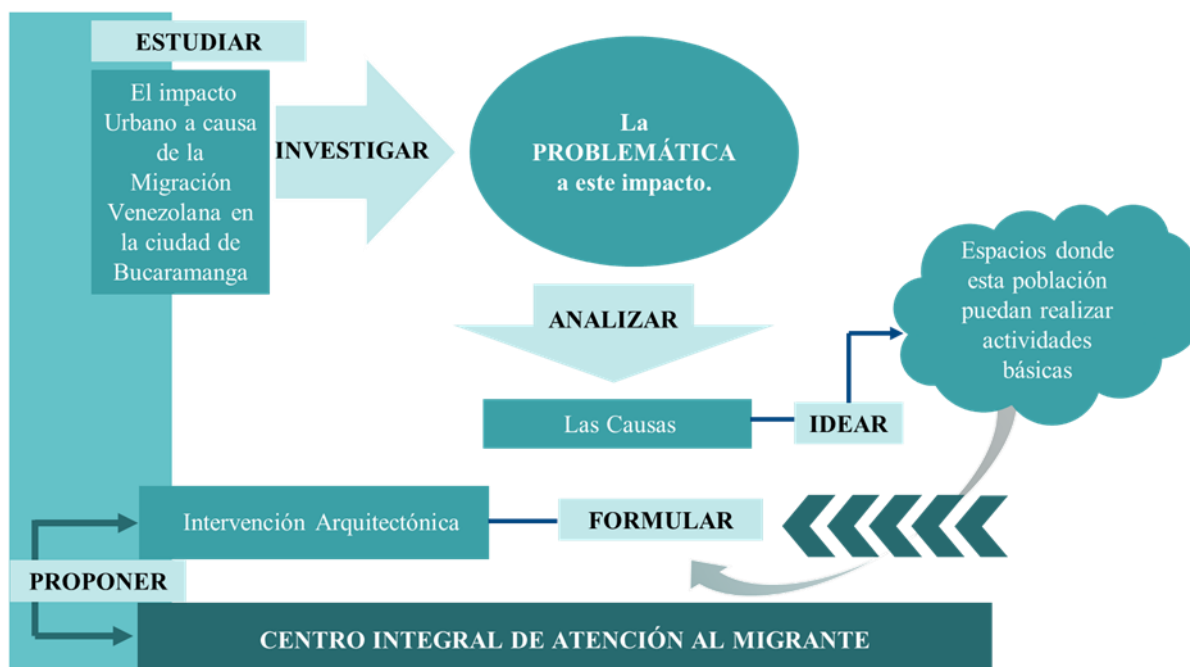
ESTUDIAR

El impacto Urbano a causa de la Migración Venezolana en la ciudad de Bucaramanga

INVESTIGAR

La PROBLEMÁTICA a este impacto.

ANALIZAR

Las Causas

IDEAR

Espacios donde esta población puedan realizar actividades básicas

Intervención Arquitectónica

FORMULAR

PROPONER

CENTRO INTEGRAL DE ATENCIÓN AL MIGRANTE